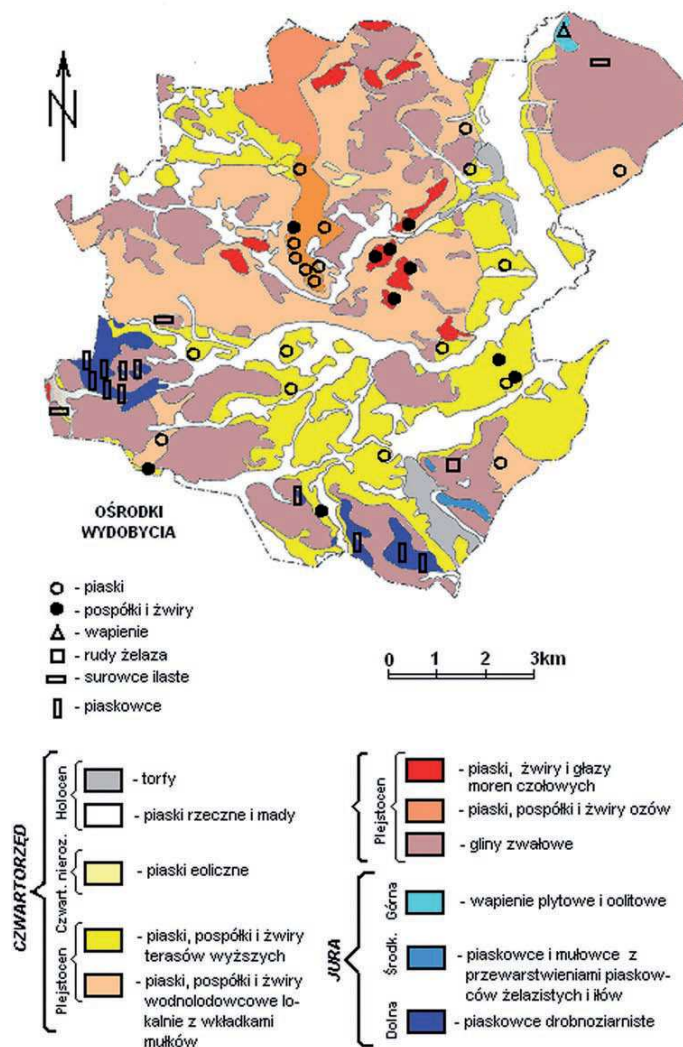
N

OŚRODKI WYDOBYCIA

- piaski
- pospółki i żwiry
- wapienie
- rudy żelaza
- surowce ilaste
- piaskowce

0 1 2 3km

CZWARTORZĘD

Holocen
- torfy
- piaski rzeczne i mady

Czwart. nieroz.
- piaski eoliczne

Plejstocen
- piaski, pospółki i żwiry terasów wyższych
- piaski, pospółki i żwiry wodnolodowcowe lokalnie z wkładkami mułków

Plejstocen
- piaski, żwiry i głazy moren czołowych
- piaski, pospółki i żwiry ozów
- gliny zwałowe

JURA

Górna
- wapienie płytowe i oolitowe

Środk.
- piaskowce i mułowce z przewarstwieniami piaskowców żelazistych i iłów

Dolna
- piaskowce drobnoziarniste